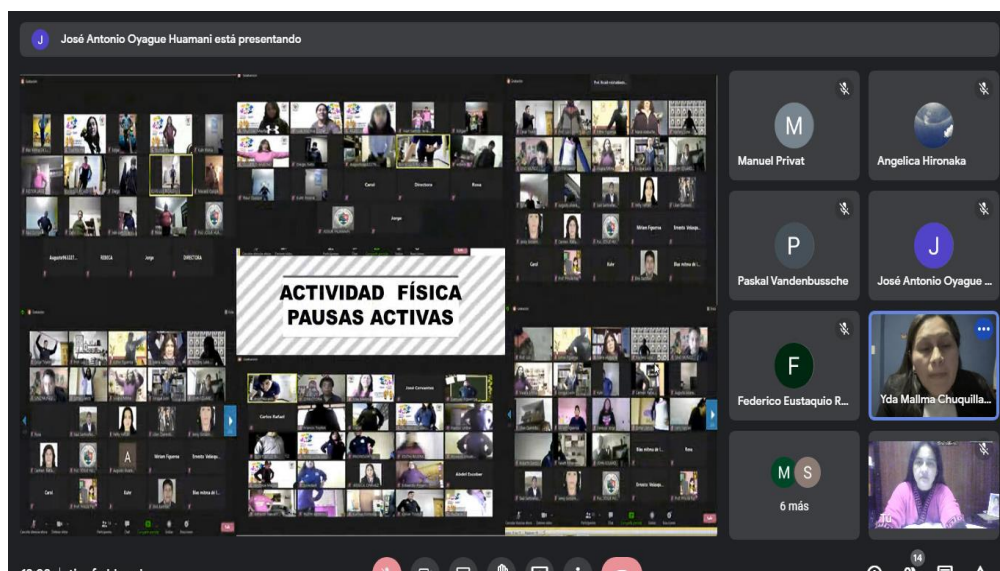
J José Antonio Oyague Huamani está presentando

Augusto94337... REBECA Jorge DIRECTORA

Carol Directora Rosa

Jorge

ACTIVIDAD FÍSICA
PAUSAS ACTIVAS

Carol Kuhr Bisa mitma de l...

Miriam Figueroa Ernesto Velaspe...

Carlos Rafael

José Cervantes

Abdiel Escobar

Carol Kuhr Bisa mitma de l...

Rosa

M
Manuel Privat

Angelica Hironaka

P
Paskal Vandenbussche

J
José Antonio Oyague ...

F
Federico Eustaquio R...

Yda Mallma Chuquilla...

M S
6 más

14